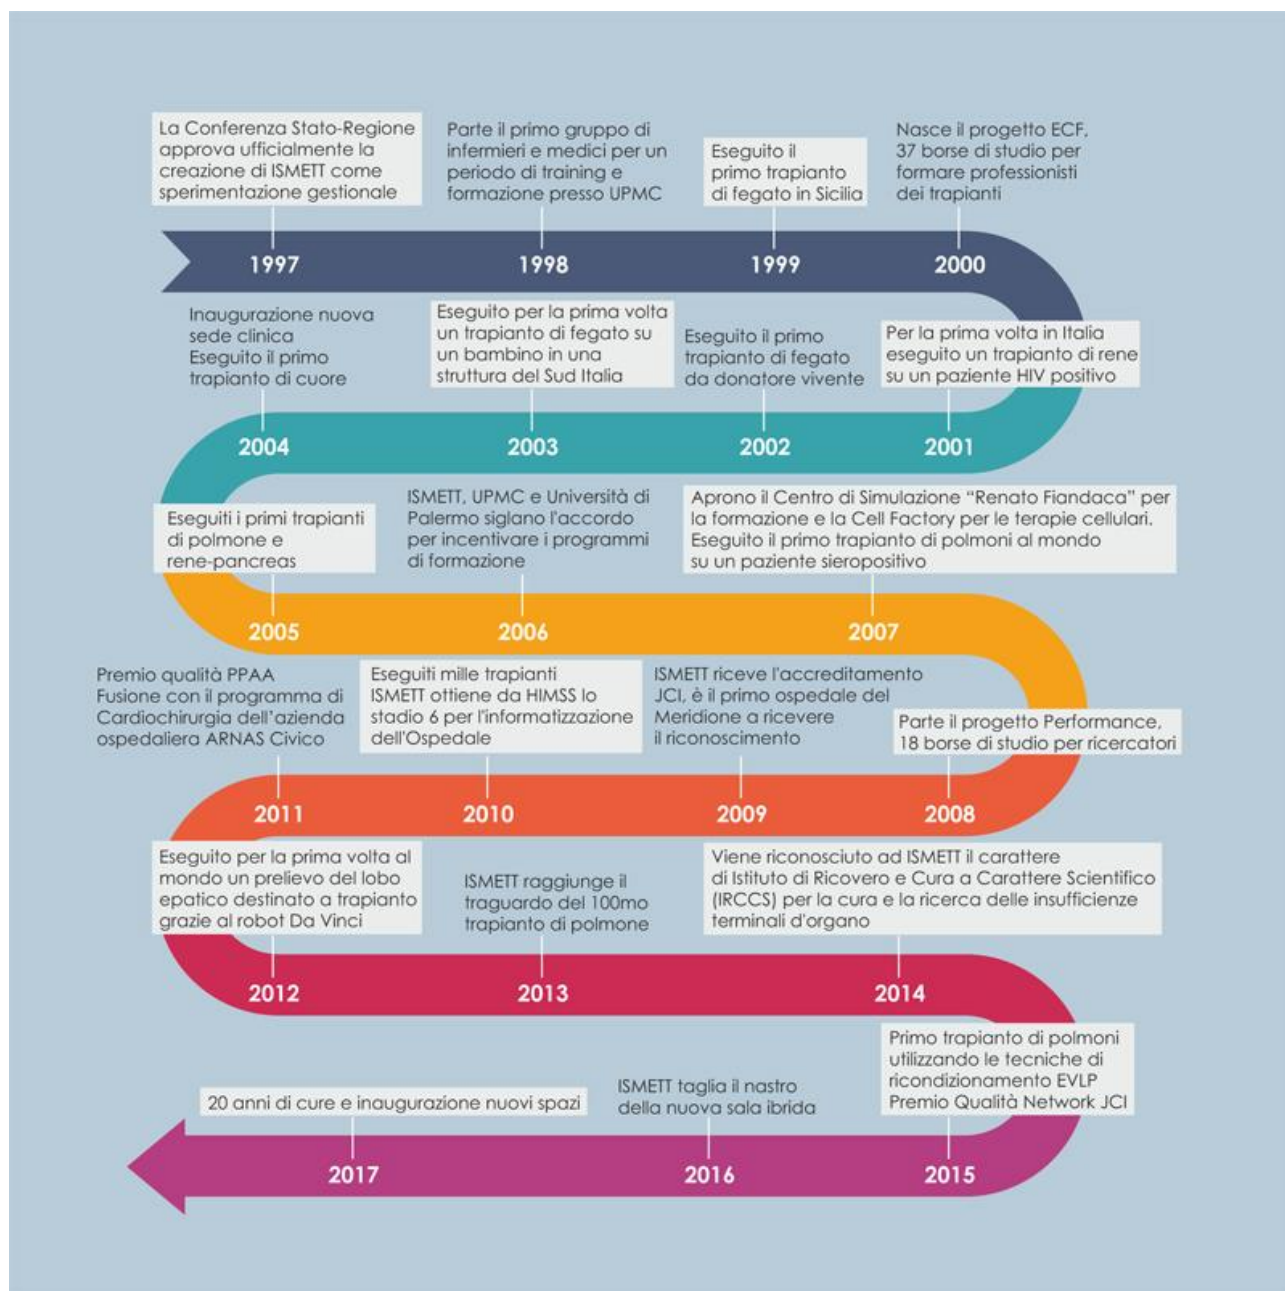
La Conferenza Stato-Regione approva ufficialmente la creazione di ISMETT come sperimentazione gestionale

1997

Parte il primo gruppo di infermieri e medici per un periodo di training e formazione presso UPMC

1998

Eseguito il primo trapianto di fegato in Sicilia

1999

Nasce il progetto ECF, 37 borse di studio per formare professionisti dei trapianti

2000

Per la prima volta in Italia eseguito un trapianto di rene su un paziente HIV positivo

2001

Eseguito il primo trapianto di fegato da donatore vivente

2002

Eseguito per la prima volta un trapianto di fegato su un bambino in una struttura del Sud Italia

2003

Inaugurazione nuova sede clinica
Eseguito il primo trapianto di cuore

2004

Eseguiti i primi trapianti di polmone e rene-pancreas

2005

ISMETT, UPMC e Università di Palermo siglano l'accordo per incentivare i programmi di formazione

2006

Aprono il Centro di Simulazione "Renato Fiandaca" per la formazione e la Cell Factory per le terapie cellulari.
Eseguito il primo trapianto di polmoni al mondo su un paziente sieropositivo

2007

Parte il progetto Performance, 18 borse di studio per ricercatori

2008

ISMETT riceve l'accreditamento JCI, è il primo ospedale del Meridione a ricevere il riconoscimento

2009

Eseguiti mille trapianti
ISMETT ottiene da HIMSS lo stadio 6 per l'informatizzazione dell'Ospedale

2010

Premio qualità PPAA
Fusione con il programma di Cardiochirurgia dell'azienda ospedaliera ARNAS Civico

2011

Eseguito per la prima volta al mondo un prelievo del lobo epatico destinato a trapianto grazie al robot Da Vinci

2012

ISMETT raggiunge il traguardo del 100mo trapianto di polmone

2013

Viene riconosciuto ad ISMETT il carattere di Istituto di Ricovero e Cura a Carattere Scientifico (IRCCS) per la cura e la ricerca delle insufficienze terminali d'organo

2014

Primo trapianto di polmoni utilizzando le tecniche di ricondizionamento EVLP
Premio Qualità Network JCI

2015

ISMETT taglia il nastro della nuova sala ibrida

2016

20 anni di cure e inaugurazione nuovi spazi

2017